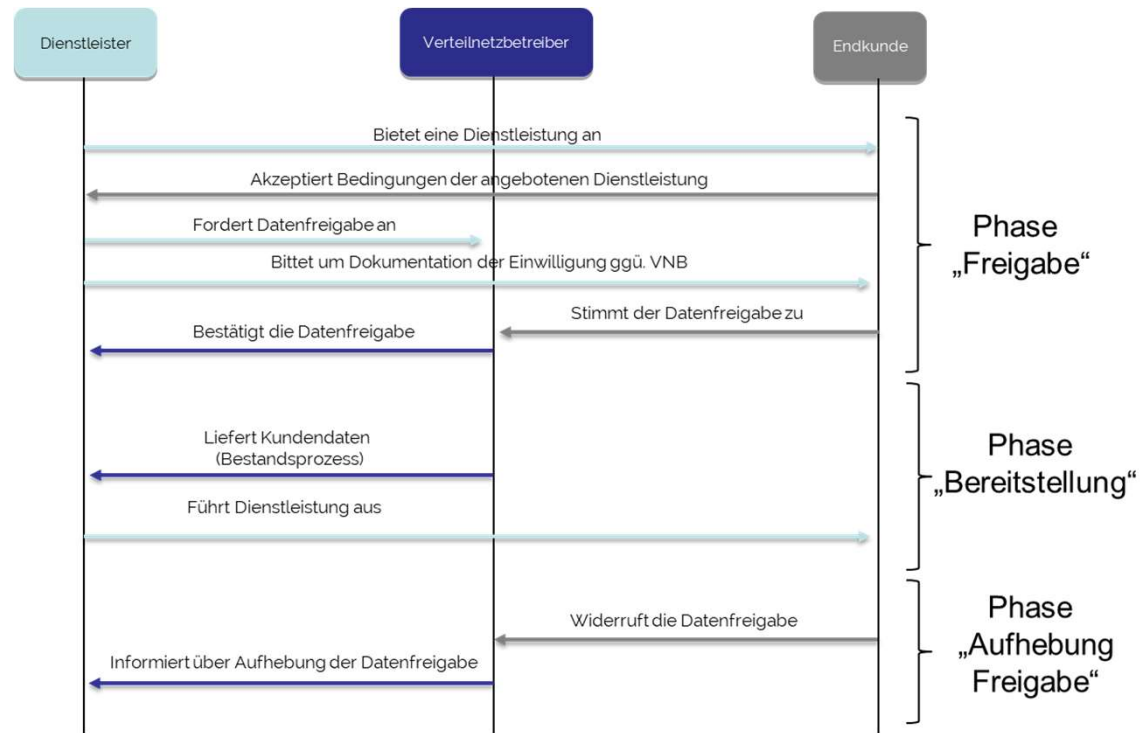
Dienstleister

Verteilnetzbetreiber

Endkunde

Bietet eine Dienstleistung an

Akzeptiert Bedingungen der angebotenen Dienstleistung

Fordert Datenfreigabe an

Bittet um Dokumentation der Einwilligung ggü. VNB

Stimmt der Datenfreigabe zu

Bestätigt die Datenfreigabe

Phase „Freigabe“

Liefert Kundendaten (Bestandsprozess)

Führt Dienstleistung aus

Phase „Bereitstellung“

Widerruft die Datenfreigabe

Informiert über Aufhebung der Datenfreigabe

Phase „Aufhebung Freigabe“